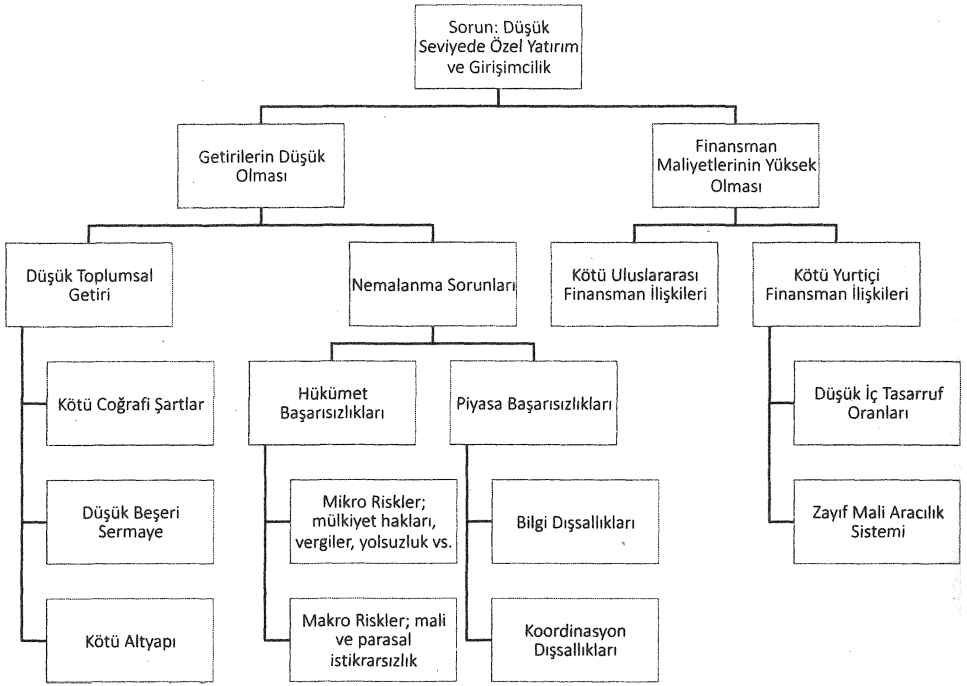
Sorun: Düşük Seviyede Özel Yatırım ve Girişimcilik

Getirilerin Düşük Olması

Finansman Maliyetlerinin Yüksek Olması

Düşük Toplumsal Getiri

Nemalanma Sorunları

Kötü Uluslararası Finansman İlişkileri

Kötü Yurtiçi Finansman İlişkileri

Kötü Coğrafi Şartlar

Düşük Beşeri Sermaye

Kötü Altyapı

Hükümet Başarısızlıkları

Piyasa Başarısızlıkları

Mikro Riskler; mülkiyet hakları, vergiler, yolsuzluk vs.

Makro Riskler; mali ve parasal istikrarsızlık

Bilgi Dışsallıkları

Koordinasyon Dışsallıkları

Düşük İç Tasarruf Oranları

Zayıf Mali Aracılık Sistemi